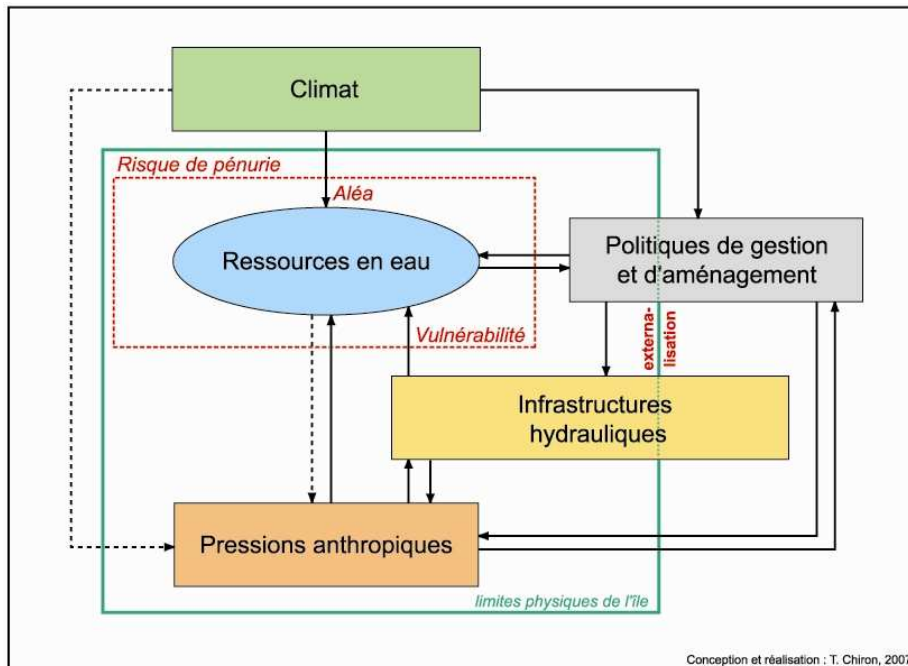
Climat

Risque de pénurie

Aléa

Ressources en eau

Politiques de gestion et d'aménagement

Vulnérabilité

externalisation

Infrastructures hydrauliques

Pressions anthropiques

limites physiques de l'île

Conception et réalisation : T. Chiron, 2007